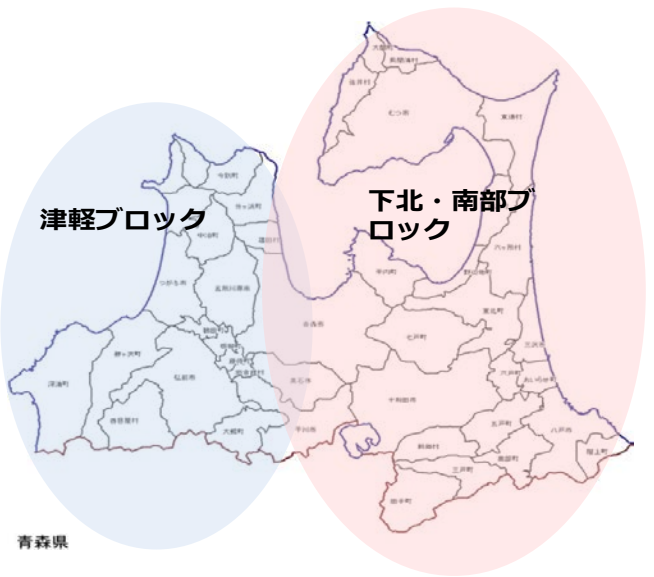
津軽ブロック

下北・南部ブロック

大間町
風間浦村
佐井村
むつ市
東通村
今別町
外ヶ浜町
中泊町
蓬田村
六ヶ所村
平内町
横浜町
つがる市
五所川原市
鶴田町
東北町
青森市
七戸町
鰺ヶ沢町
板柳町
藤崎町
三沢市
深浦町
弘前市
田舎館村
おいらせ町
黒石市
六戸町
十和田市
西目屋村
大鰐町
平川市
五戸町
八戸市
新郷村
南部町
階上町
三戸町
田子町

青森県